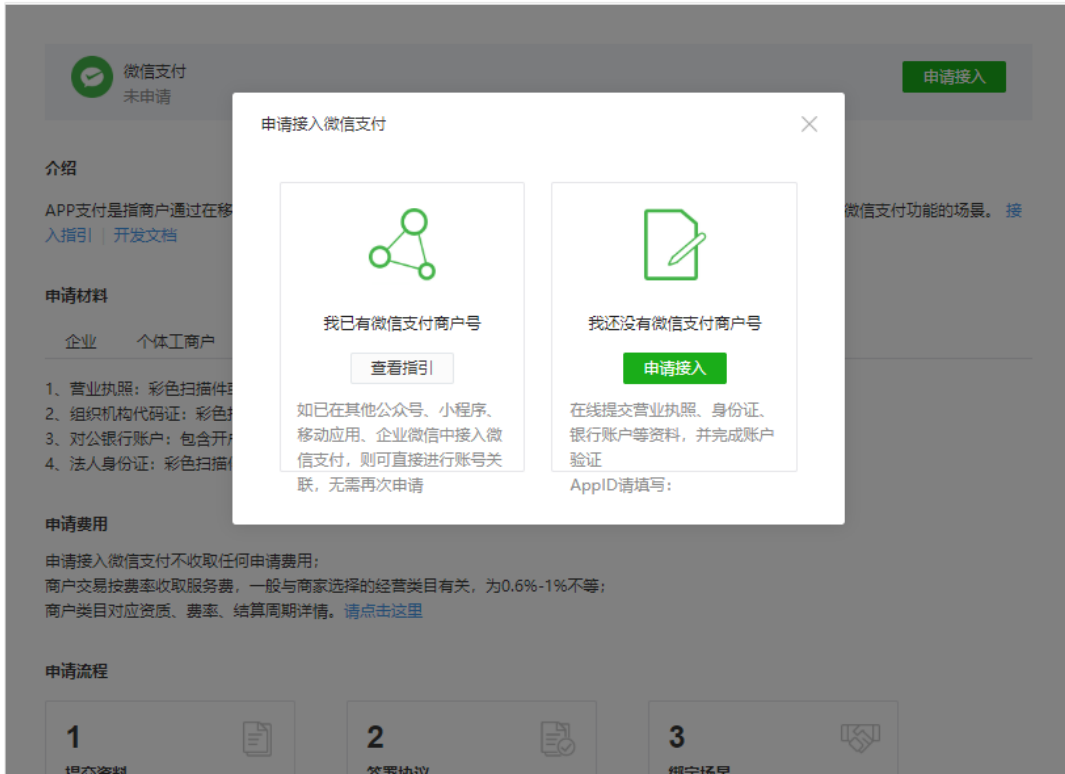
微信支付
未申请

申请接入

介绍

APP支付是指商户通过在移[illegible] 微信支付功能的场景。 接入指引 | 开发文档

申请材料

企业　个体工商户

1、营业执照：彩色扫描件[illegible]
2、组织机构代码证：彩色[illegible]
3、对公银行账户：包含开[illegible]
4、法人身份证：彩色扫描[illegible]

申请接入微信支付

我已有微信支付商户号

查看指引

如已在其他公众号、小程序、移动应用、企业微信中接入微信支付，则可直接进行账号关联，无需再次申请

我还没有微信支付商户号

申请接入

在线提交营业执照、身份证、银行账户等资料，并完成账户验证

AppID请填写：

申请费用

申请接入微信支付不收取任何申请费用；
商户交易按费率收取服务费，一般与商家选择的经营类目有关，为0.6%-1%不等；
商户类目对应资质、费率、结算周期详情。请点击这里

申请流程

1
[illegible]

2
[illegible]

3
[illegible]